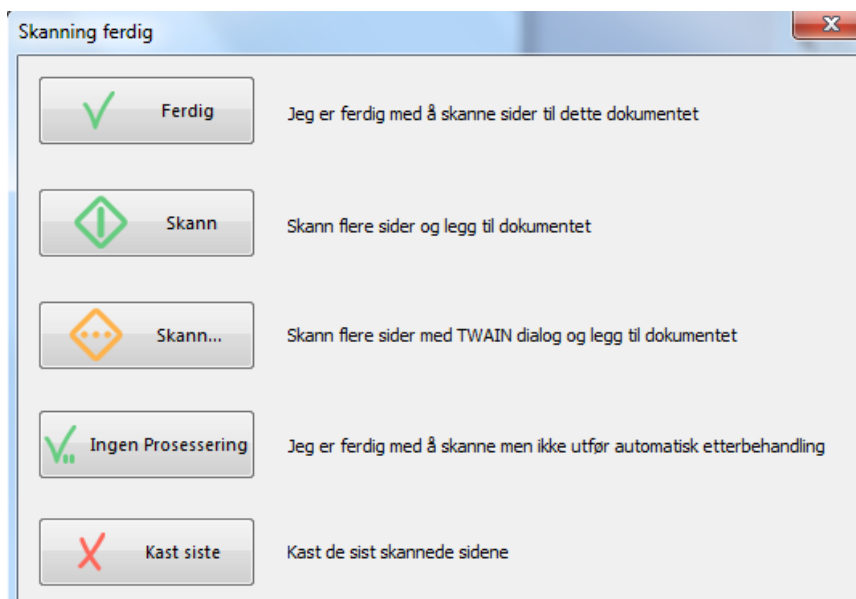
Skanning ferdig

Ferdig

Jeg er ferdig med å skanne sider til dette dokumentet

Skann

Skann flere sider og legg til dokumentet

Skann...

Skann flere sider med TWAIN dialog og legg til dokumentet

Ingen Prosessering

Jeg er ferdig med å skanne men ikke utfør automatisk etterbehandling

Kast siste

Kast de sist skannede sidene